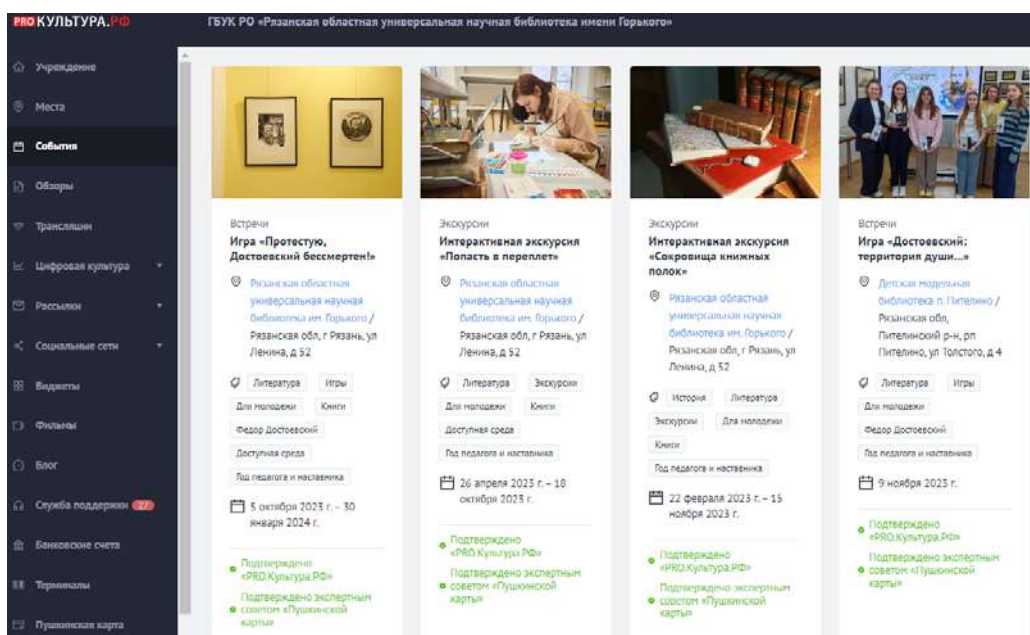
PRO КУЛЬТУРА.РФ

ГБУК РО «Рязанская областная универсальная научная библиотека имени Горького»

Учреждение
Места
События
Обзоры
Трансляции
Цифровая культура
Рассылки
Социальные сети
Виджеты
Фильмы
Блог
Служба поддержки 27
Банковские счета
Терминалы
Пушкинская карта

Встречи
Игра «Протестую, Достоевский бессмертен!»
Рязанская областная универсальная научная библиотека им. Горького / Рязанская обл, г Рязань, ул Ленина, д 52
Литература Игры Для молодежи Книги Федор Достоевский Доступная среда Год педагога и наставника
5 октября 2023 г. – 30 января 2024 г.
Подтверждено «PRO.Культура.РФ»
Подтверждено экспертным советом «Пушкинской карты»

Экскурсии
Интерактивная экскурсия «Попасть в переплет»
Рязанская областная универсальная научная библиотека им. Горького / Рязанская обл, г Рязань, ул Ленина, д 52
Литература Экскурсии Для молодежи Книги Доступная среда Год педагога и наставника
26 апреля 2023 г. – 18 октября 2023 г.
Подтверждено «PRO.Культура.РФ»
Подтверждено экспертным советом «Пушкинской карты»

Экскурсии
Интерактивная экскурсия «Сокровища книжных полок»
Рязанская областная универсальная научная библиотека им. Горького / Рязанская обл, г Рязань, ул Ленина, д 52
История Литература Экскурсии Для молодежи Книги Год педагога и наставника
22 февраля 2023 г. – 15 ноября 2023 г.
Подтверждено «PRO.Культура.РФ»
Подтверждено экспертным советом «Пушкинской карты»

Встречи
Игра «Достоевский: территория души...»
Детская модельная библиотека п. Пителино / Рязанская обл, Пителинский р-н, рп Пителино, ул Толстого, д 4
Литература Игры Для молодежи Федор Достоевский Год педагога и наставника
9 ноября 2023 г.
Подтверждено «PRO.Культура.РФ»
Подтверждено экспертным советом «Пушкинской карты»